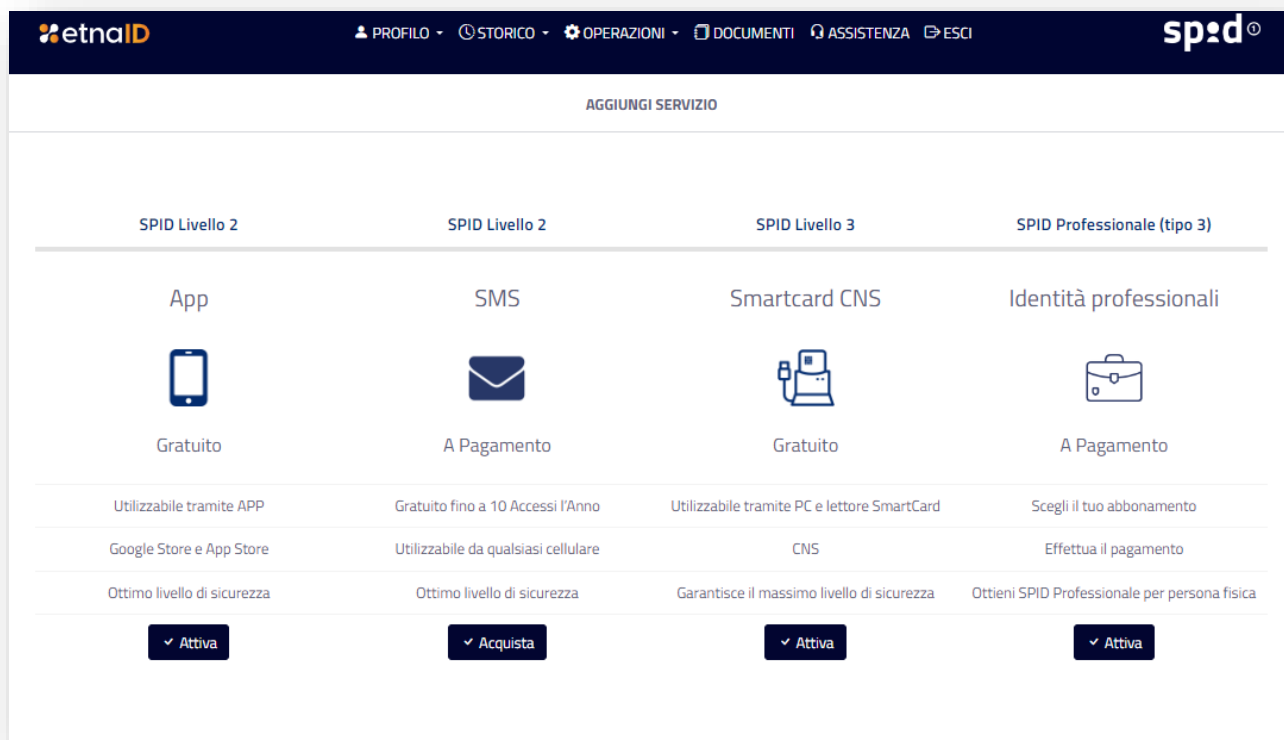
etnaID

PROFILO STORICO OPERAZIONI DOCUMENTI ASSISTENZA ESCI

spid

AGGIUNGI SERVIZIO

| SPID Livello 2 | SPID Livello 2 | SPID Livello 3 | SPID Professionale (tipo 3) |
|---|---|---|---|
| App | SMS | Smartcard CNS | Identità professionali |
| Gratuito | A Pagamento | Gratuito | A Pagamento |
| Utilizzabile tramite APP | Gratuito fino a 10 Accessi l'Anno | Utilizzabile tramite PC e lettore SmartCard | Scegli il tuo abbonamento |
| Google Store e App Store | Utilizzabile da qualsiasi cellulare | CNS | Effettua il pagamento |
| Ottimo livello di sicurezza | Ottimo livello di sicurezza | Garantisce il massimo livello di sicurezza | Ottieni SPID Professionale per persona fisica |
| Attiva | Acquista | Attiva | Attiva |